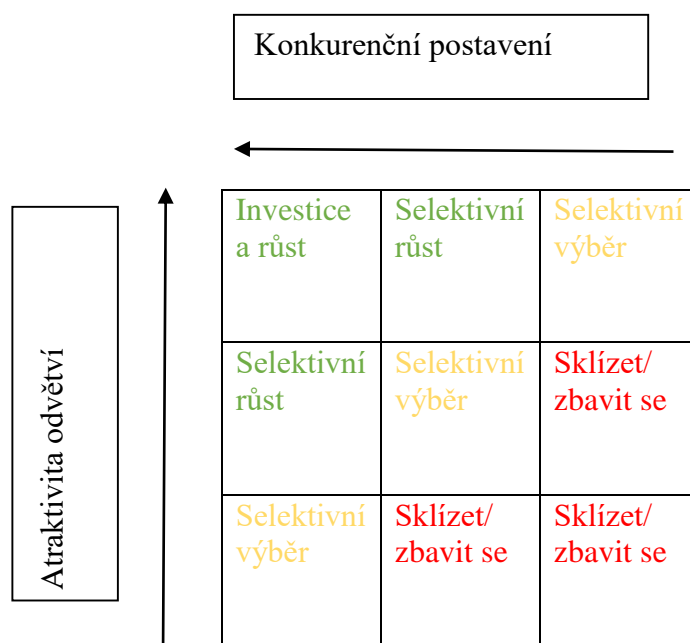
Konkurenční postavení

Atraktivita odvětví

| Investice a růst | Selektivní růst | Selektivní výběr |
|---|---|---|
| Selektivní růst | Selektivní výběr | Sklízet/ zbavit se |
| Selektivní výběr | Sklízet/ zbavit se | Sklízet/ zbavit se |